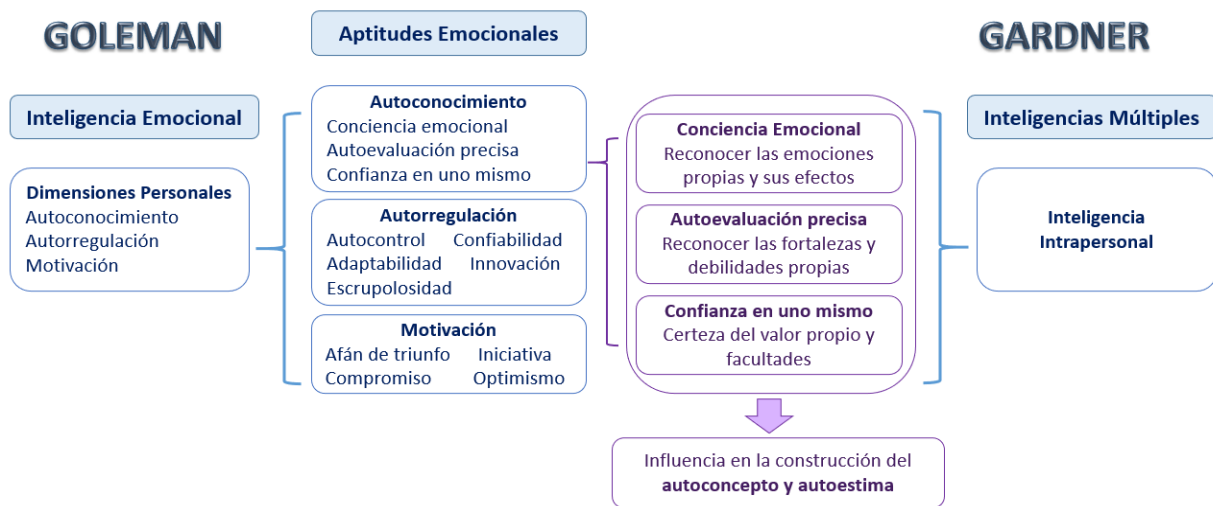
GOLEMAN

Aptitudes Emocionales

GARDNER

Inteligencia Emocional

Dimensiones Personales
Autoconocimiento
Autorregulación
Motivación

Autoconocimiento
Conciencia emocional
Autoevaluación precisa
Confianza en uno mismo

Autorregulación
Autocontrol Confiabilidad
Adaptabilidad Innovación
Escrupolosidad

Motivación
Afán de triunfo Iniciativa
Compromiso Optimismo

Conciencia Emocional
Reconocer las emociones propias y sus efectos

Autoevaluación precisa
Reconocer las fortalezas y debilidades propias

Confianza en uno mismo
Certeza del valor propio y facultades

Inteligencias Múltiples

Inteligencia Intrapersonal

Influencia en la construcción del autoconcepto y autoestima